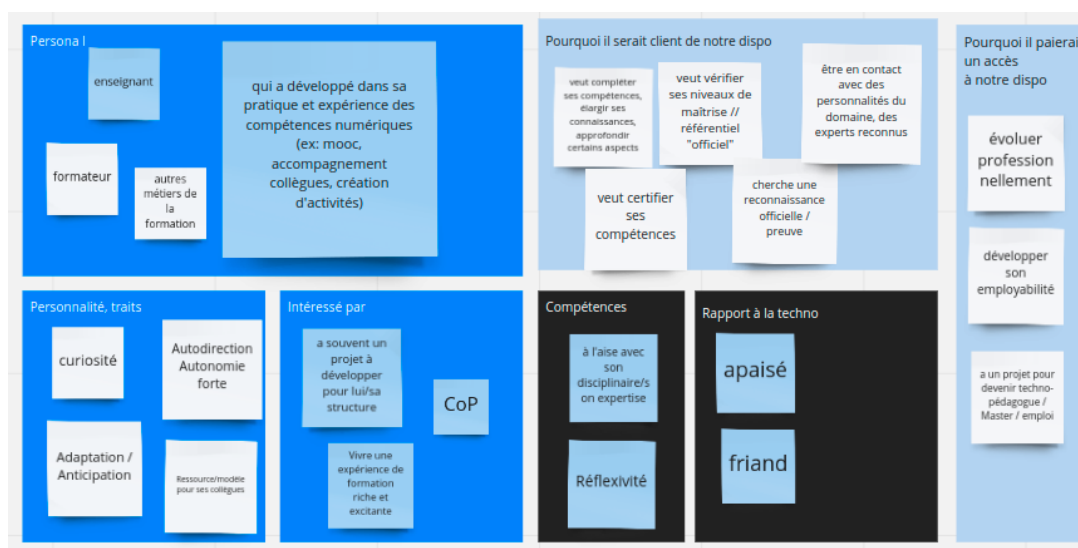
Persona I

enseignant

qui a développé dans sa pratique et expérience des compétences numériques (ex: mooc, accompagnement collègues, création d'activités)

formateur

autres métiers de la formation

Pourquoi il serait client de notre dispo

veut compléter ses compétences, élargir ses connaissances, approfondir certains aspects

veut vérifier ses niveaux de maîtrise // référentiel "officiel"

être en contact avec des personnalités du domaine, des experts reconnus

veut certifier ses compétences

cherche une reconnaissance officielle / preuve

Pourquoi il paierai un accès à notre dispo

évoluer professionnellement

développer son employabilité

a un projet pour devenir techno-pédagogue / Master / emploi

Personnalité, traits

curiosité

Autodirection Autonomie forte

Adaptation / Anticipation

Ressource/modèle pour ses collègues

Intéressé par

a souvent un projet à développer pour lui/sa structure

CoP

Vivre une expérience de formation riche et excitante

Compétences

à l'aise avec son disciplinaire/son expertise

Réflexivité

Rapport à la techno

apaisé

friand